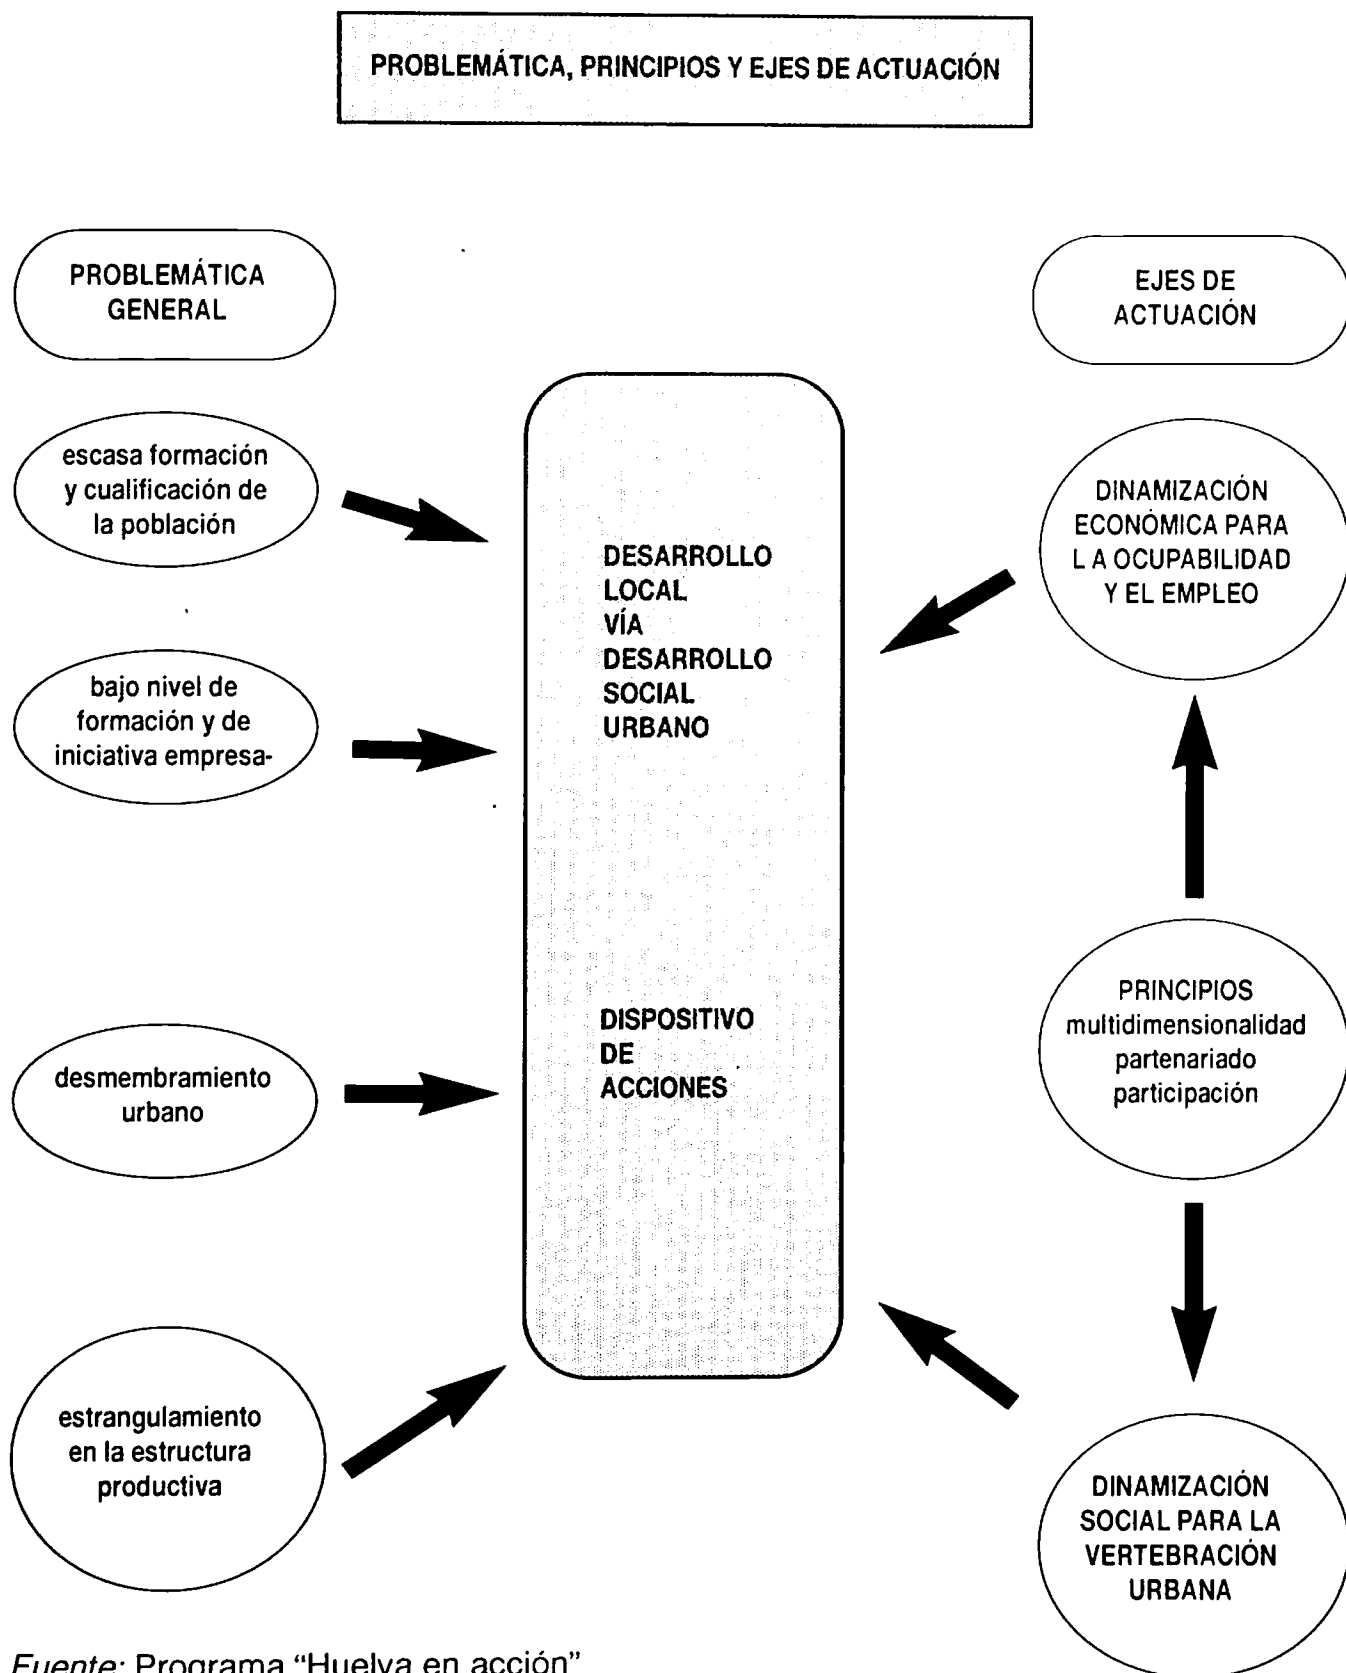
PROBLEMÁTICA, PRINCIPIOS Y EJES DE ACTUACIÓN

PROBLEMÁTICA GENERAL

escasa formación y cualificación de la población

bajo nivel de formación y de iniciativa empresa-

desmembramiento urbano

estrangulamiento en la estructura productiva

DESARROLLO LOCAL VÍA DESARROLLO SOCIAL URBANO

DISPOSITIVO DE ACCIONES

EJES DE ACTUACIÓN

DINAMIZACIÓN ECONÓMICA PARA L A OCUPABILIDAD Y EL EMPLEO

PRINCIPIOS multidimensionalidad partenariado participación

DINAMIZACIÓN SOCIAL PARA LA VERTEBRACIÓN URBANA

Fuente: Programa "Huelva en acción"